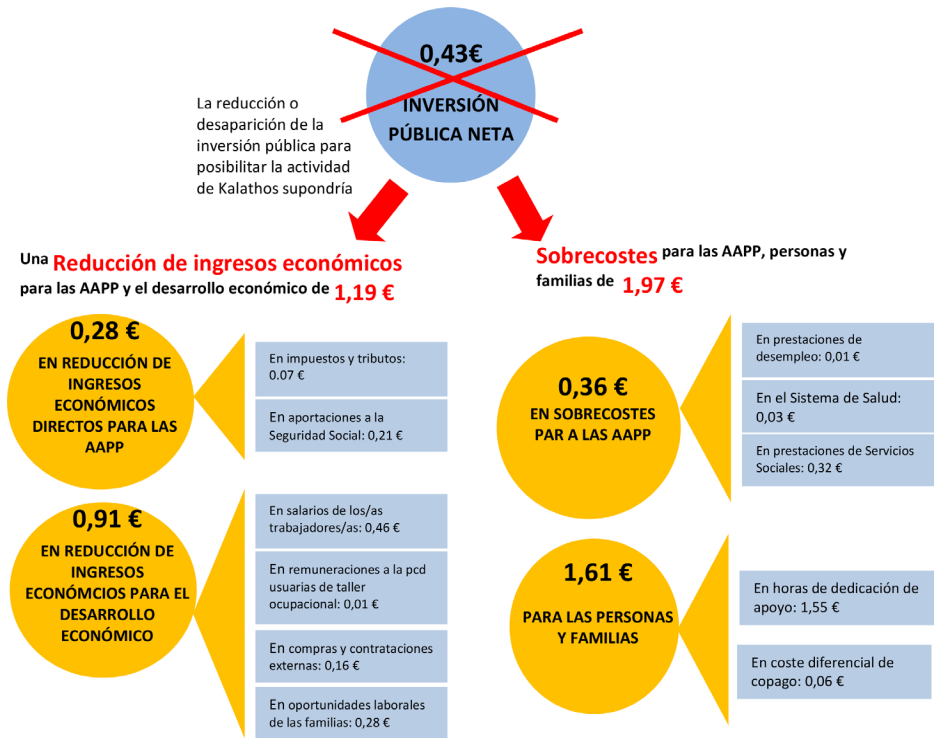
0,43€
INVERSIÓN PÚBLICA NETA

La reducción o desaparición de la inversión pública para posibilitar la actividad de Kalathos supondría

Una Reducción de ingresos económicos para las AAPP y el desarrollo económico de 1,19 €

0,28 €
EN REDUCCIÓN DE INGRESOS ECONÓMICOS DIRECTOS PARA LAS AAPP

En impuestos y tributos: 0.07 €

En aportaciones a la Seguridad Social: 0,21 €

0,91 €
EN REDUCCIÓN DE INGRESOS ECONÓMCIOS PARA EL DESARROLLO ECONÓMICO

En salarios de los/as trabajadores/as: 0,46 €

En remuneraciones a la pcd usuarias de taller ocupacional: 0,01 €

En compras y contrataciones externas: 0,16 €

En oportunidades laborales de las familias: 0,28 €

Sobrecostes para las AAPP, personas y familias de 1,97 €

0,36 €
EN SOBRECOSTES PAR A LAS AAPP

En prestaciones de desempleo: 0,01 €

En el Sistema de Salud: 0,03 €

En prestaciones de Servicios Sociales: 0,32 €

1,61 €
PARA LAS PERSONAS Y FAMILIAS

En horas de dedicación de apoyo: 1,55 €

En coste diferencial de copago: 0,06 €